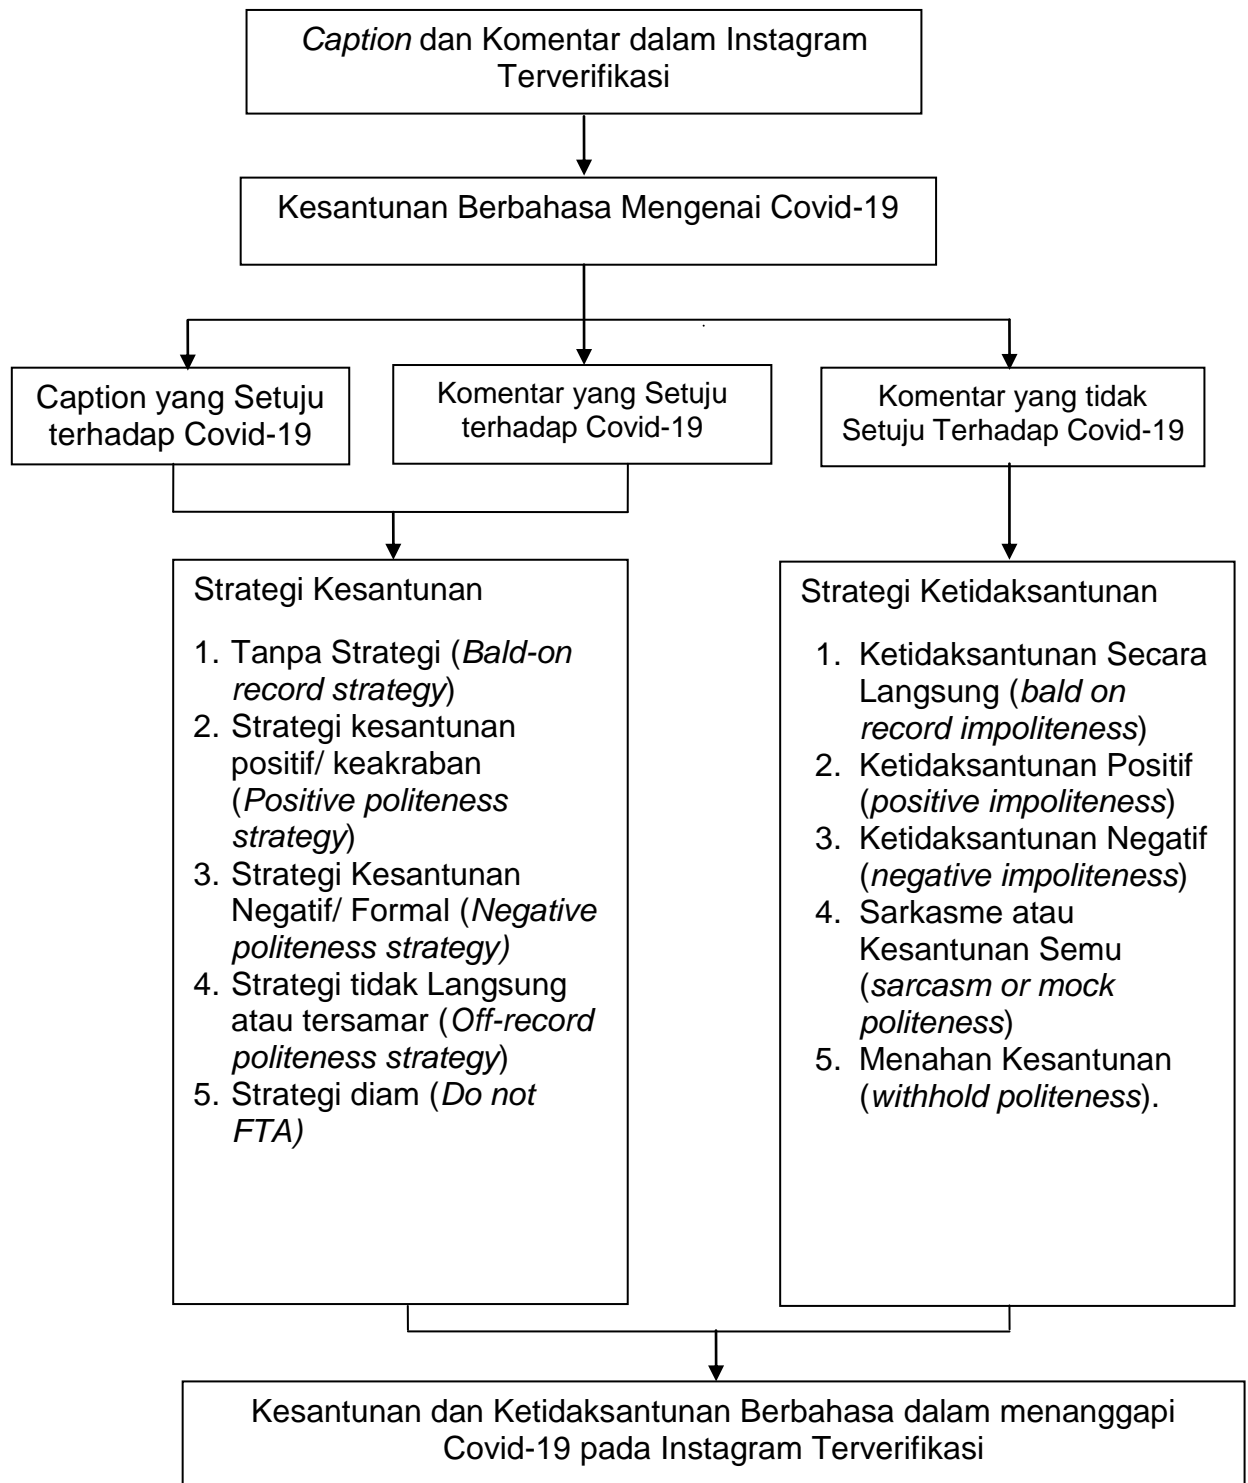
Caption dan Komentar dalam Instagram Terverifikasi

Kesantunan Berbahasa Mengenai Covid-19

Caption yang Setuju terhadap Covid-19

Komentar yang Setuju terhadap Covid-19

Komentar yang tidak Setuju Terhadap Covid-19

Strategi Kesantunan

1. Tanpa Strategi (Bald-on record strategy)
2. Strategi kesantunan positif/ keakraban (Positive politeness strategy)
3. Strategi Kesantunan Negatif/ Formal (Negative politeness strategy)
4. Strategi tidak Langsung atau tersamar (Off-record politeness strategy)
5. Strategi diam (Do not FTA)

Strategi Ketidaksantunan

1. Ketidaksantunan Secara Langsung (bald on record impoliteness)
2. Ketidaksantunan Positif (positive impoliteness)
3. Ketidaksantunan Negatif (negative impoliteness)
4. Sarkasme atau Kesantunan Semu (sarcasm or mock politeness)
5. Menahan Kesantunan (withhold politeness).

Kesantunan dan Ketidaksantunan Berbahasa dalam menanggapi Covid-19 pada Instagram Terverifikasi